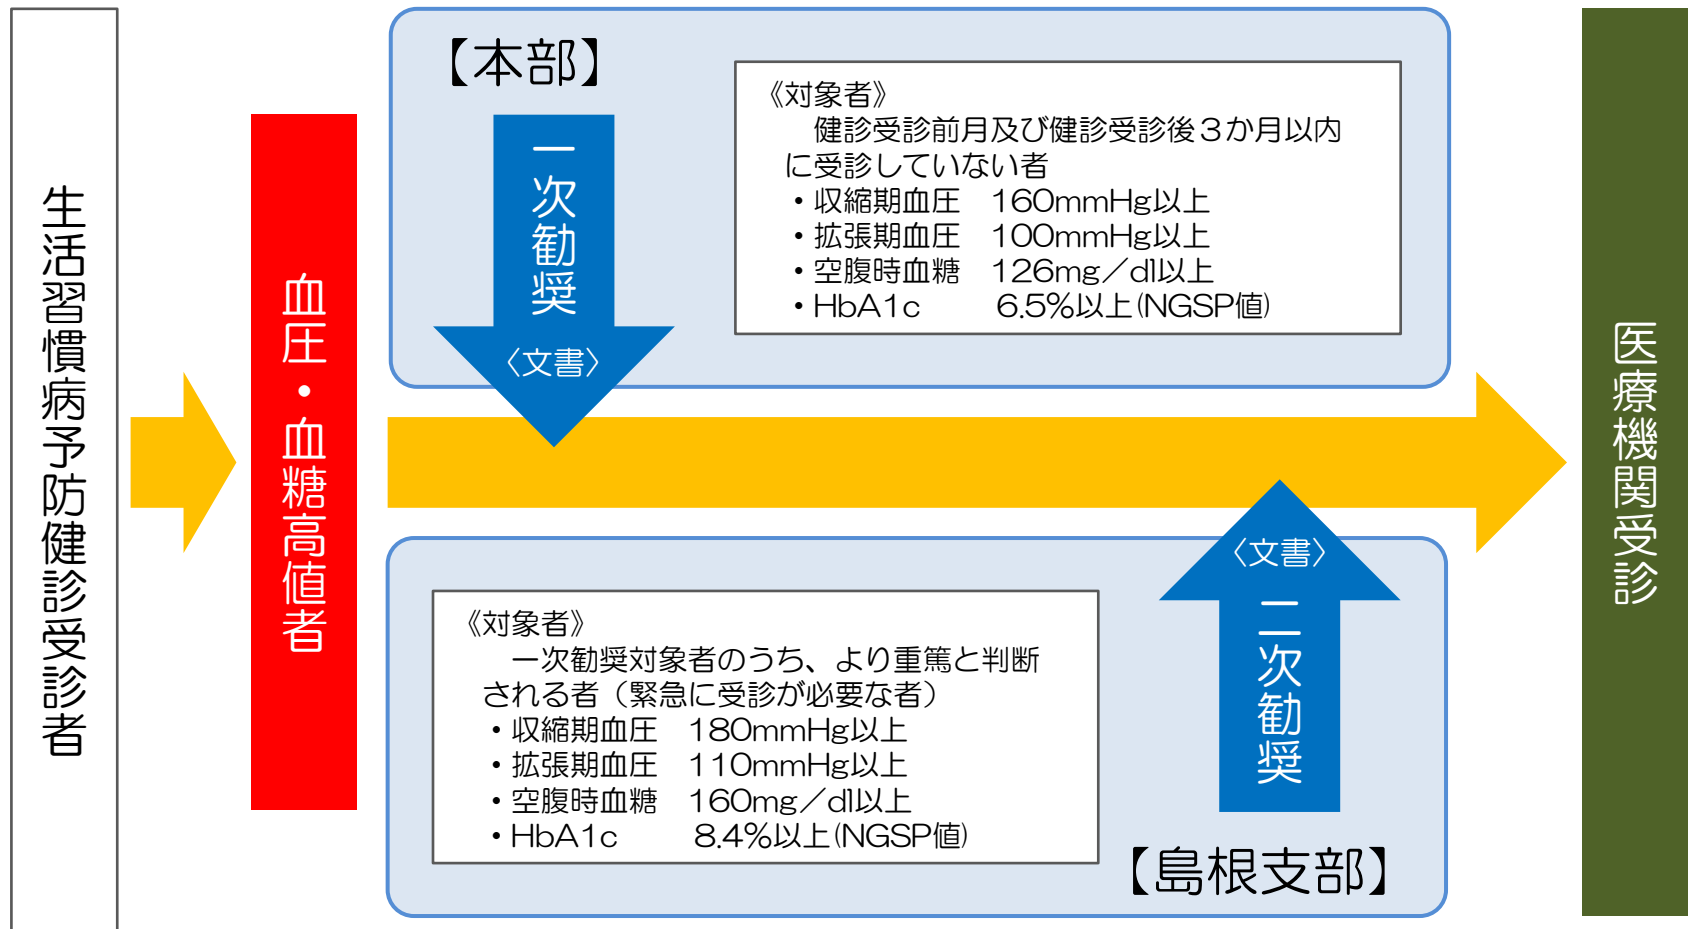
生活習慣病予防健診受診者

血圧・血糖高値者

【本部】

一次勧奨

〈文書〉

《対象者》
健診受診前月及び健診受診後３か月以内に受診していない者
・収縮期血圧　160mmHg以上
・拡張期血圧　100mmHg以上
・空腹時血糖　126mg／dl以上
・HbA1c　6.5%以上(NGSP値)

《対象者》
一次勧奨対象者のうち、より重篤と判断される者（緊急に受診が必要な者）
・収縮期血圧　180mmHg以上
・拡張期血圧　110mmHg以上
・空腹時血糖　160mg／dl以上
・HbA1c　8.4%以上(NGSP値)

〈文書〉

二次勧奨

【島根支部】

医療機関受診